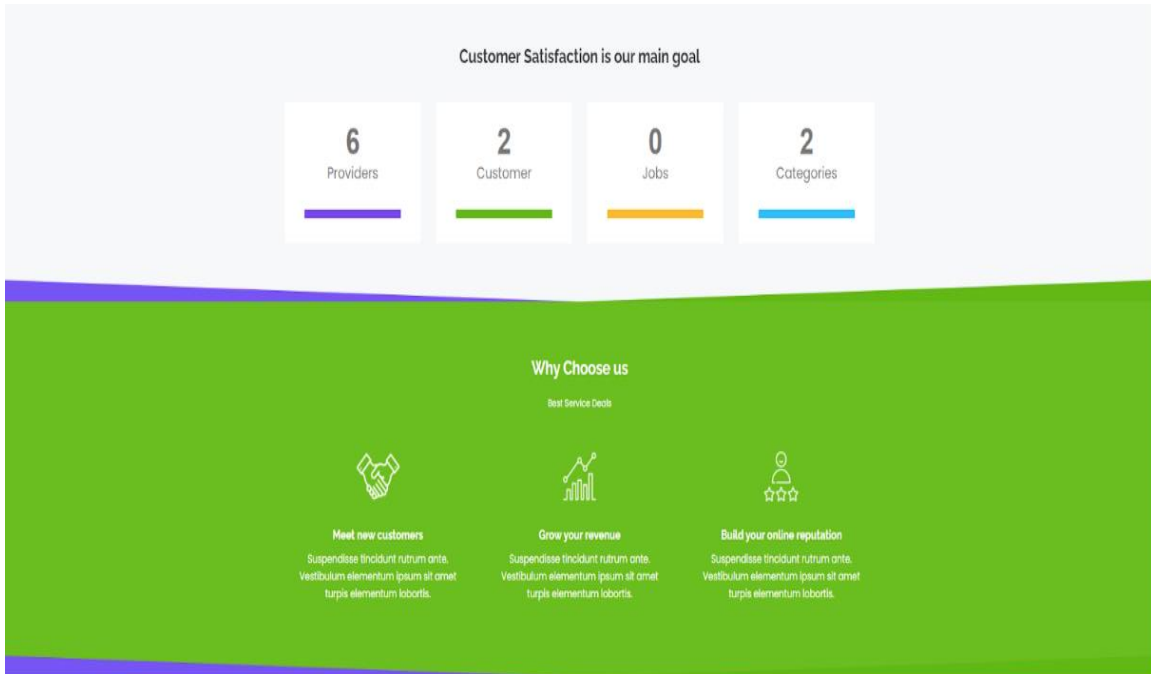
Customer Satisfaction is our main goal

6
Providers

2
Customer

0
Jobs

2
Categories

Why Choose us

Best Service Deals

Meet new customers
Suspendisse tincidunt rutrum ante. Vestibulum elementum ipsum sit amet turpis elementum lobortis.

Grow your revenue
Suspendisse tincidunt rutrum ante. Vestibulum elementum ipsum sit amet turpis elementum lobortis.

Build your online reputation
Suspendisse tincidunt rutrum ante. Vestibulum elementum ipsum sit amet turpis elementum lobortis.